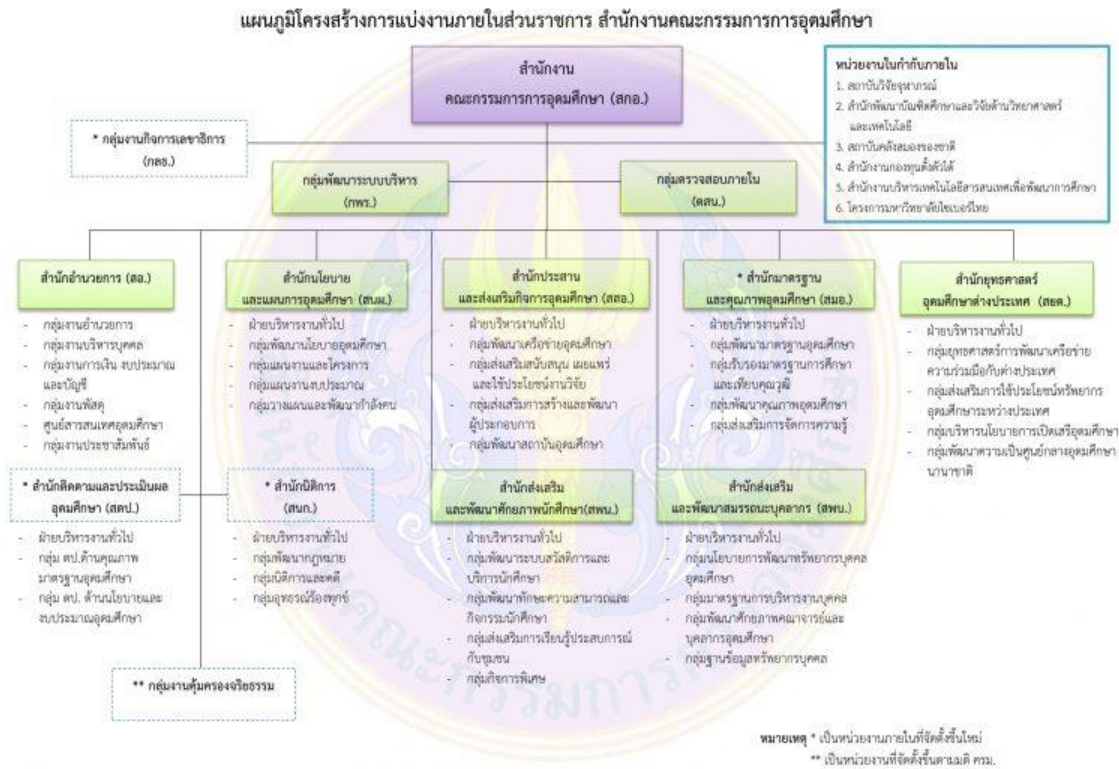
แผนภูมิโครงสร้างการแบ่งงานภายในส่วนราชการ สำนักงานคณะกรรมการการอุดมศึกษา

สำนักงาน
คณะกรรมการการอุดมศึกษา (สกอ.)

หน่วยงานในกำกับภายใน
1. สถาบันวิจัยจุฬาภรณ์
2. สำนักพัฒนาบัณฑิตศึกษาและวิจัยด้านวิทยาศาสตร์และเทคโนโลยี
3. สถาบันคลังสมองของชาติ
4. สำนักงานกองทุนตั้งตัวได้
5. สำนักงานบริหารเทคโนโลยีสารสนเทศเพื่อพัฒนาการศึกษา
6. โครงการมหาวิทยาลัยไซเบอร์ไทย

* กลุ่มงานกิจการเลขาธิการ
(กลธ.)

กลุ่มพัฒนาระบบบริหาร
(กพร.)

กลุ่มตรวจสอบภายใน
(ตสน.)

สำนักอำนวยการ (สอ.)
- กลุ่มงานอำนวยการ
- กลุ่มงานบริหารบุคคล
- กลุ่มงานการเงิน งบประมาณและบัญชี
- กลุ่มงานพัสดุ
- ศูนย์สารสนเทศอุดมศึกษา
- กลุ่มงานประชาสัมพันธ์

สำนักนโยบาย
และแผนการอุดมศึกษา (สนผ.)
- ฝ่ายบริหารงานทั่วไป
- กลุ่มพัฒนานโยบายอุดมศึกษา
- กลุ่มแผนงานและโครงการ
- กลุ่มแผนงานงบประมาณ
- กลุ่มวางแผนและพัฒนากำลังคน

สำนักประสาน
และส่งเสริมกิจการอุดมศึกษา (สสอ.)
- ฝ่ายบริหารงานทั่วไป
- กลุ่มพัฒนาเครือข่ายอุดมศึกษา
- กลุ่มส่งเสริมสนับสนุน เผยแพร่และใช้ประโยชน์งานวิจัย
- กลุ่มส่งเสริมการสร้างและพัฒนาผู้ประกอบการ
- กลุ่มพัฒนาสถาบันอุดมศึกษา

* สำนักมาตรฐาน
และคุณภาพอุดมศึกษา (สมอ.)
- ฝ่ายบริหารงานทั่วไป
- กลุ่มพัฒนามาตรฐานอุดมศึกษา
- กลุ่มรับรองมาตรฐานการศึกษาและเทียบคุณวุฒิ
- กลุ่มพัฒนาคุณภาพอุดมศึกษา
- กลุ่มส่งเสริมการจัดการความรู้

สำนักยุทธศาสตร์
อุดมศึกษาต่างประเทศ (สยต.)
- ฝ่ายบริหารงานทั่วไป
- กลุ่มยุทธศาสตร์การพัฒนาเครือข่ายความร่วมมือกับต่างประเทศ
- กลุ่มส่งเสริมการใช้ประโยชน์ทรัพยากรอุดมศึกษาระหว่างประเทศ
- กลุ่มบริหารนโยบายการเปิดเสรีอุดมศึกษา
- กลุ่มพัฒนาความเป็นศูนย์กลางอุดมศึกษานานาชาติ

* สำนักติดตามและประเมินผล
อุดมศึกษา (สตป.)
- ฝ่ายบริหารงานทั่วไป
- กลุ่ม ตป.ด้านคุณภาพมาตรฐานอุดมศึกษา
- กลุ่ม ตป. ด้านนโยบายและงบประมาณอุดมศึกษา

* สำนักนิติการ
(สนก.)
- ฝ่ายบริหารงานทั่วไป
- กลุ่มพัฒนากฎหมาย
- กลุ่มนิติการและคดี
- กลุ่มอุทธรณ์ร้องทุกข์

สำนักส่งเสริม
และพัฒนาศักยภาพนักศึกษา(สพน.)
- ฝ่ายบริหารงานทั่วไป
- กลุ่มพัฒนาระบบสวัสดิการและบริการนักศึกษา
- กลุ่มพัฒนาทักษะความสามารถและกิจกรรมนักศึกษา
- กลุ่มส่งเสริมการเรียนรู้ประสบการณ์กับชุมชน
- กลุ่มกิจการพิเศษ

สำนักส่งเสริม
และพัฒนาสมรรถนะบุคลากร (สพบ.)
- ฝ่ายบริหารงานทั่วไป
- กลุ่มนโยบายการพัฒนาทรัพยากรบุคคลอุดมศึกษา
- กลุ่มมาตรฐานการบริหารงานบุคคล
- กลุ่มพัฒนาศักยภาพคณาจารย์และบุคลากรอุดมศึกษา
- กลุ่มฐานข้อมูลทรัพยากรบุคคล

** กลุ่มงานคุ้มครองจริยธรรม

หมายเหตุ * เป็นหน่วยงานภายในที่จัดตั้งขึ้นใหม่
** เป็นหน่วยงานที่จัดตั้งขึ้นตามมติ ครม.